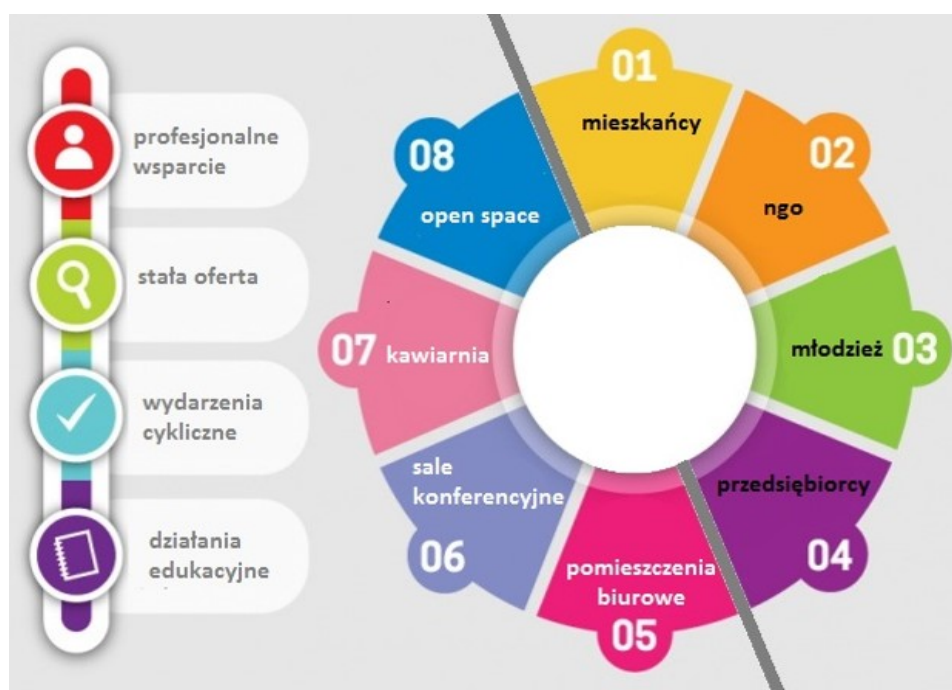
profesjonalne wsparcie

stała oferta

wydarzenia cykliczne

działania edukacyjne

01
mieszkańcy

02
ngo

03
młodzież

przedsiębiorcy
04

pomieszczenia biurowe
05

sale konferencyjne
06

07 kawiarnia

08
open space